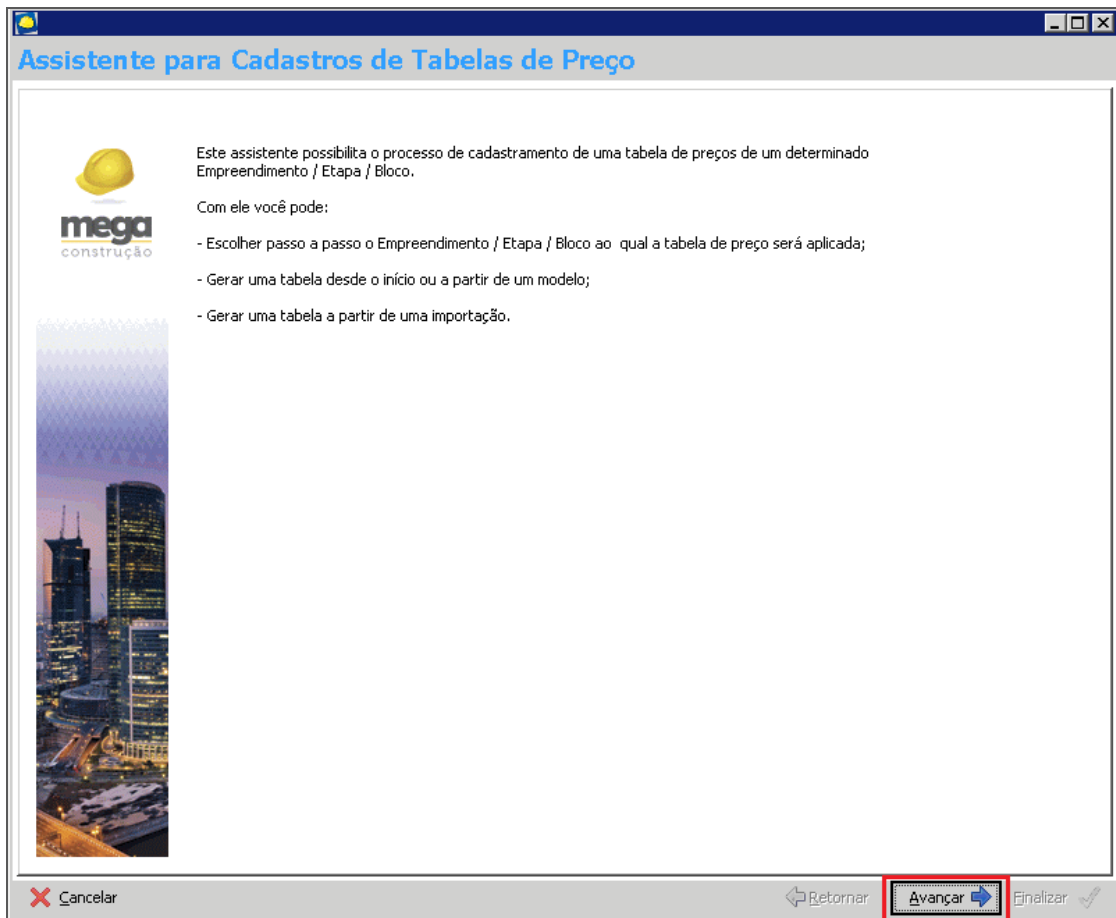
Assistente para Cadastros de Tabelas de Preço

mega
construção

Este assistente possibilita o processo de cadastramento de uma tabela de preços de um determinado Empreendimento / Etapa / Bloco.

Com ele você pode:

- Escolher passo a passo o Empreendimento / Etapa / Bloco ao qual a tabela de preço será aplicada;

- Gerar uma tabela desde o início ou a partir de um modelo;

- Gerar uma tabela a partir de uma importação.

Cancelar

Retornar

Avançar

Finalizar